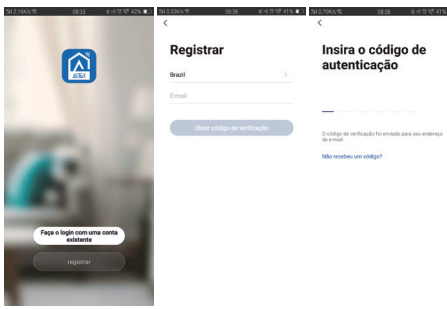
5M 2.16K/s 08:33 42%

Faça o login com uma conta existente

registrar

5M 3.33K/s 08:35 41%

<

Registrar

Brazil >

E-mail

Obter código de verificação

5M 3.70K/s 08:36 41%

<

Insira o código de autenticação

O código de verificação foi enviado para seu endereço de e-mail.

Não recebeu um código?